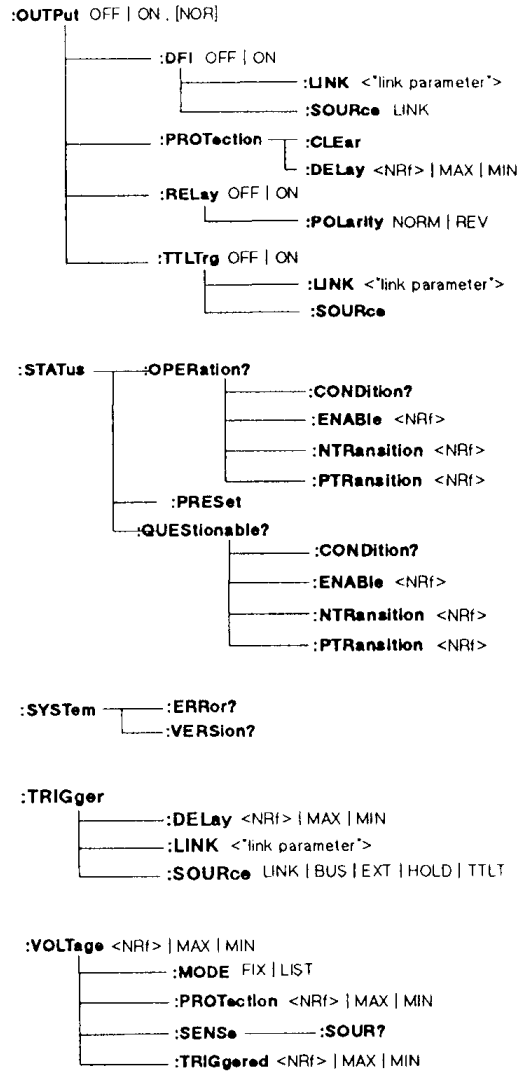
:OUTPut OFF | ON , [NOR]

:DFI OFF | ON

:LINK <"link parameter">

:SOURce LINK

:PROTection

:CLEar

:DELay <NRf> | MAX | MIN

:RELay OFF | ON

:POLarity NORM | REV

:TTLTrg OFF | ON

:LINK <"link parameter">

:SOURce

:STATus

:OPERation?

:CONDition?

:ENABle <NRf>

:NTRansition <NRf>

:PTRansition <NRf>

:PRESet

:QUEStionable?

:CONDition?

:ENABle <NRf>

:NTRansition <NRf>

:PTRansition <NRf>

:SYSTem

:ERRor?

:VERSion?

:TRIGger

:DELay <NRf> | MAX | MIN

:LINK <"link parameter">

:SOURce LINK | BUS | EXT | HOLD | TTLT

:VOLTage <NRf> | MAX | MIN

:MODE FIX | LIST

:PROTection <NRf> | MAX | MIN

:SENSe

:SOUR?

:TRIGgered <NRf> | MAX | MIN